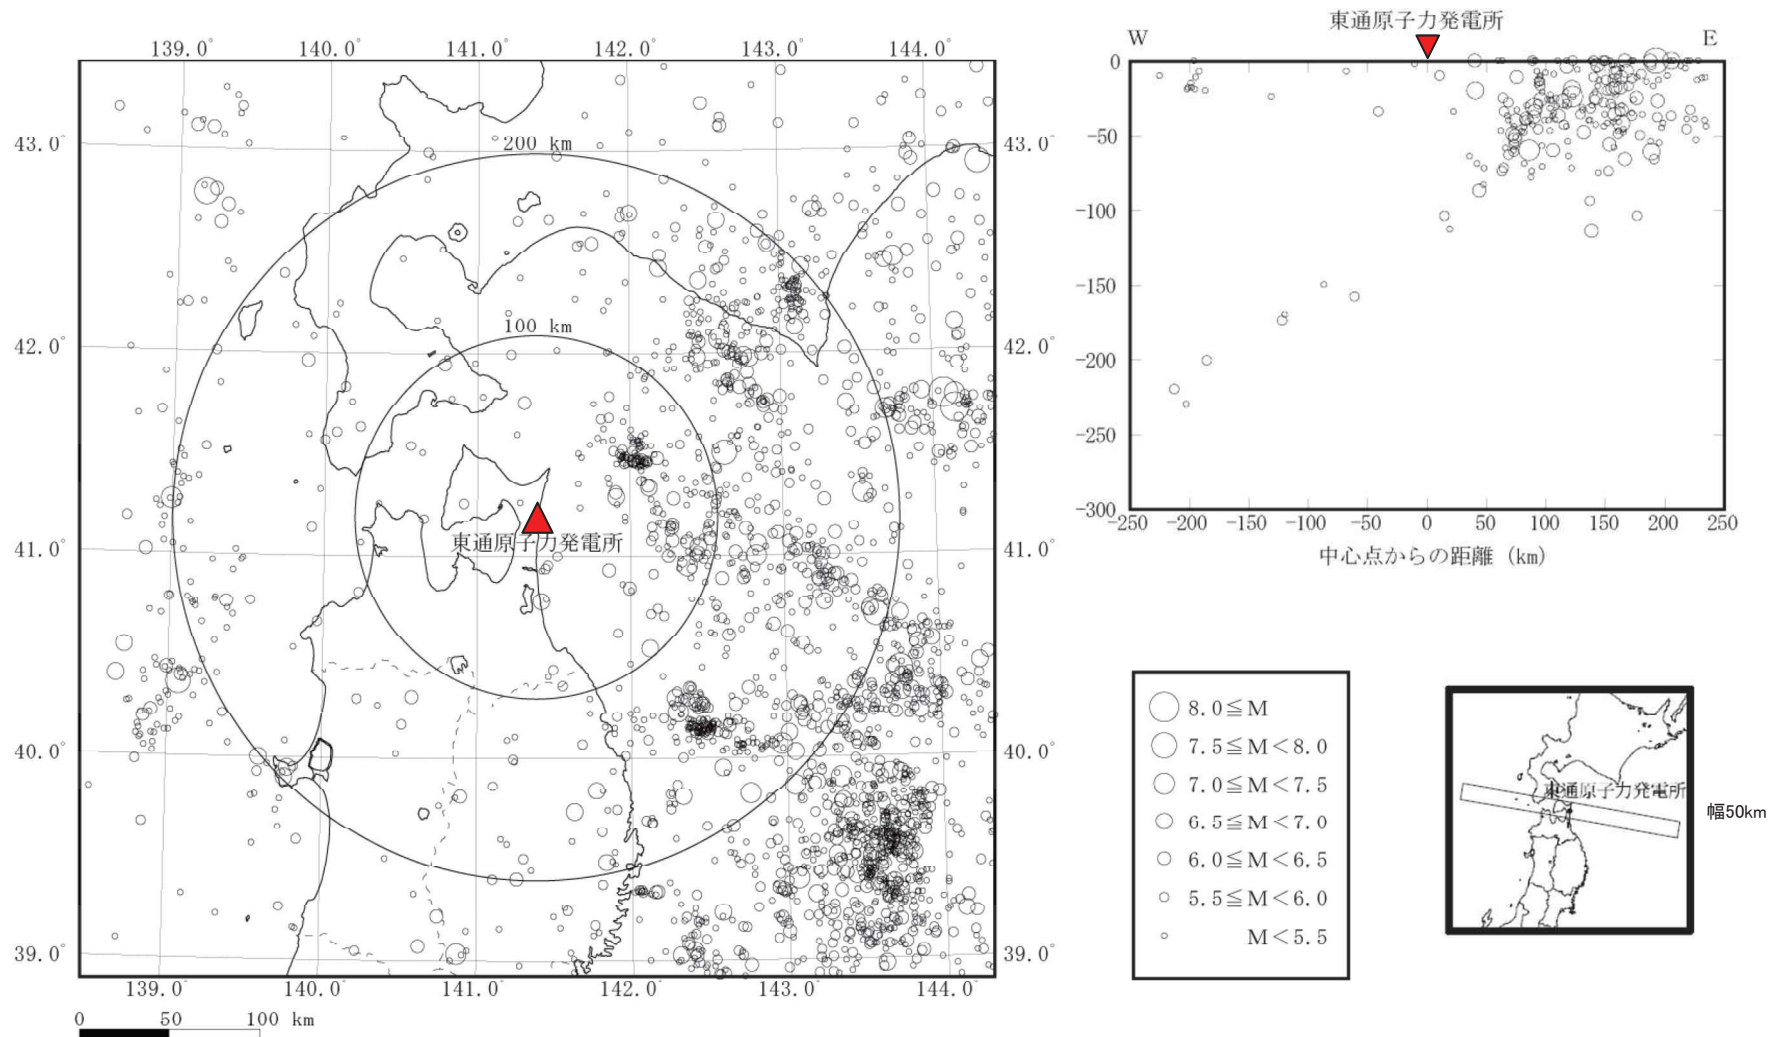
139.0° 140.0° 141.0° 142.0° 143.0° 144.0°

43.0° 43.0°

200 km

42.0° 42.0°

100 km

41.0° 41.0°

東通原子力発電所

40.0° 40.0°

39.0° 39.0°

139.0° 140.0° 141.0° 142.0° 143.0° 144.0°

0 50 100 km

東通原子力発電所

W E

0

−50

−100

−150

−200

−250

−300

−250 −200 −150 −100 −50 0 50 100 150 200 250

中心点からの距離（km）

8.0≦M

7.5≦M＜8.0

7.0≦M＜7.5

6.5≦M＜7.0

6.0≦M＜6.5

5.5≦M＜6.0

M＜5.5

東通原子力発電所

幅50km